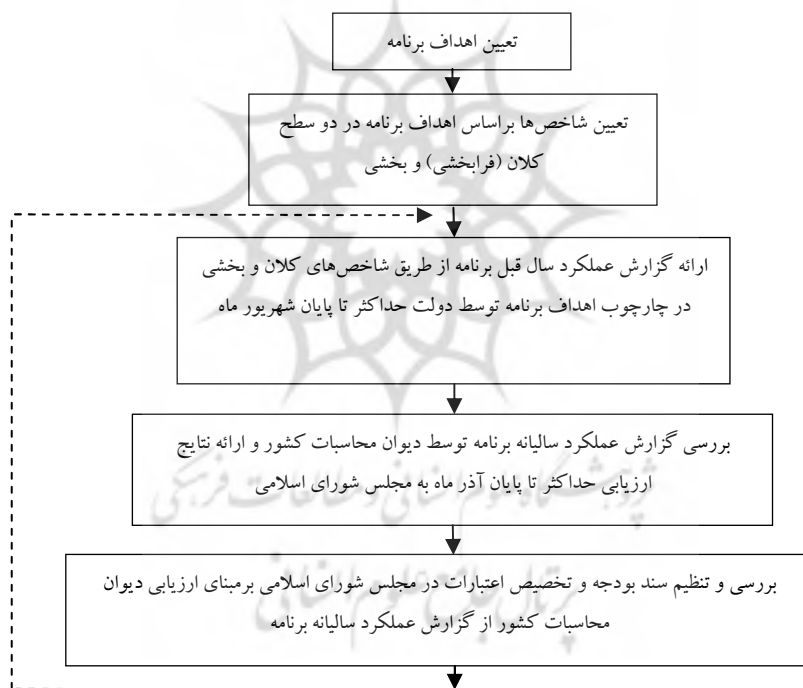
تعیین اهداف برنامه

تعیین شاخص‌ها براساس اهداف برنامه در دو سطح کلان (فرابخشی) و بخشی

ارائه گزارش عملکرد سال قبل برنامه از طریق شاخص‌های کلان و بخشی در چارچوب اهداف برنامه توسط دولت حداکثر تا پایان شهریور ماه

بررسی گزارش عملکرد سالیانه برنامه توسط دیوان محاسبات کشور و ارائه نتایج ارزیابی حداکثر تا پایان آذر ماه به مجلس شورای اسلامی

بررسی و تنظیم سند بودجه و تخصیص اعتبارات در مجلس شورای اسلامی برمبنای ارزیابی دیوان محاسبات کشور از گزارش عملکرد سالیانه برنامه